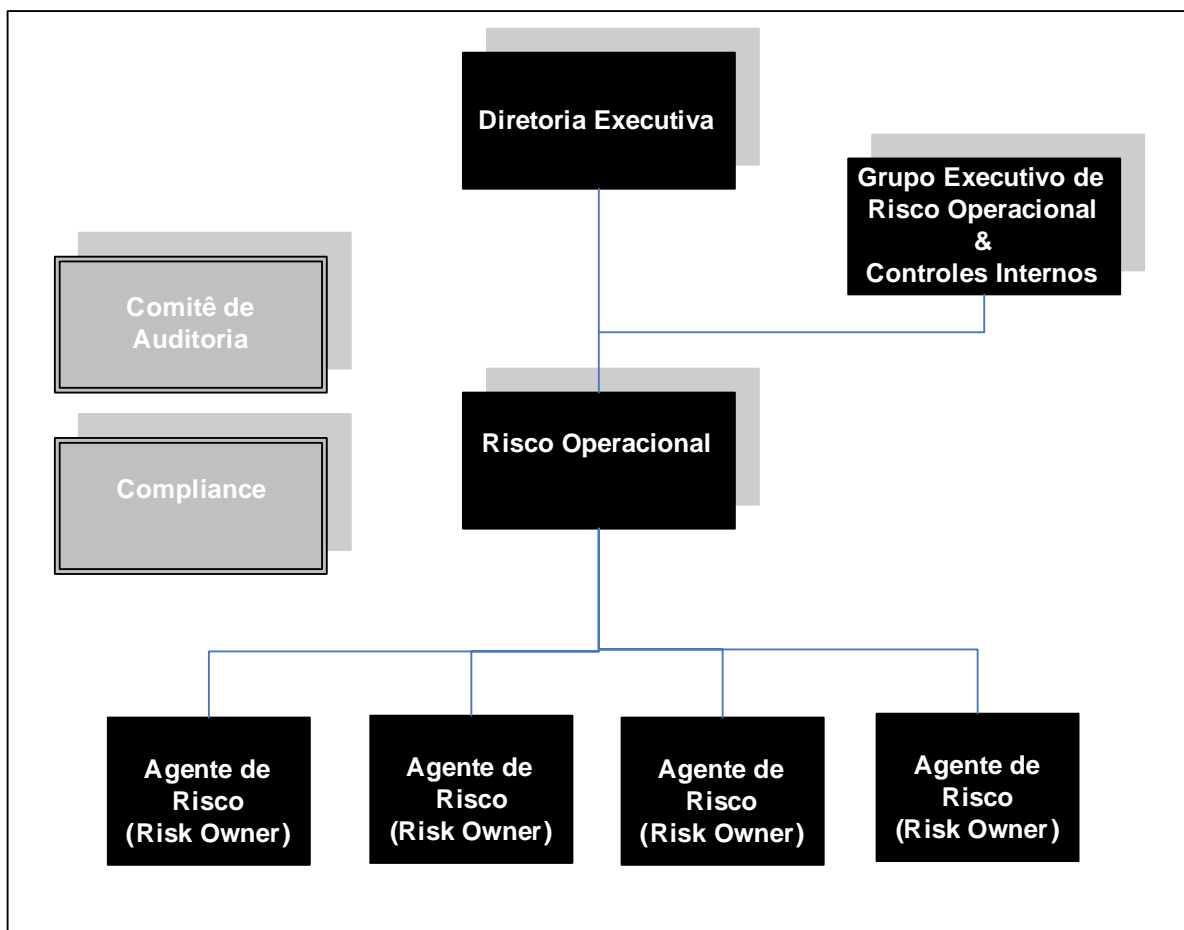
Diretoria Executiva

Grupo Executivo de Risco Operacional & Controles Internos

Comitê de Auditoria

Compliance

Risco Operacional

Agente de Risco (Risk Owner)

Agente de Risco (Risk Owner)

Agente de Risco (Risk Owner)

Agente de Risco (Risk Owner)